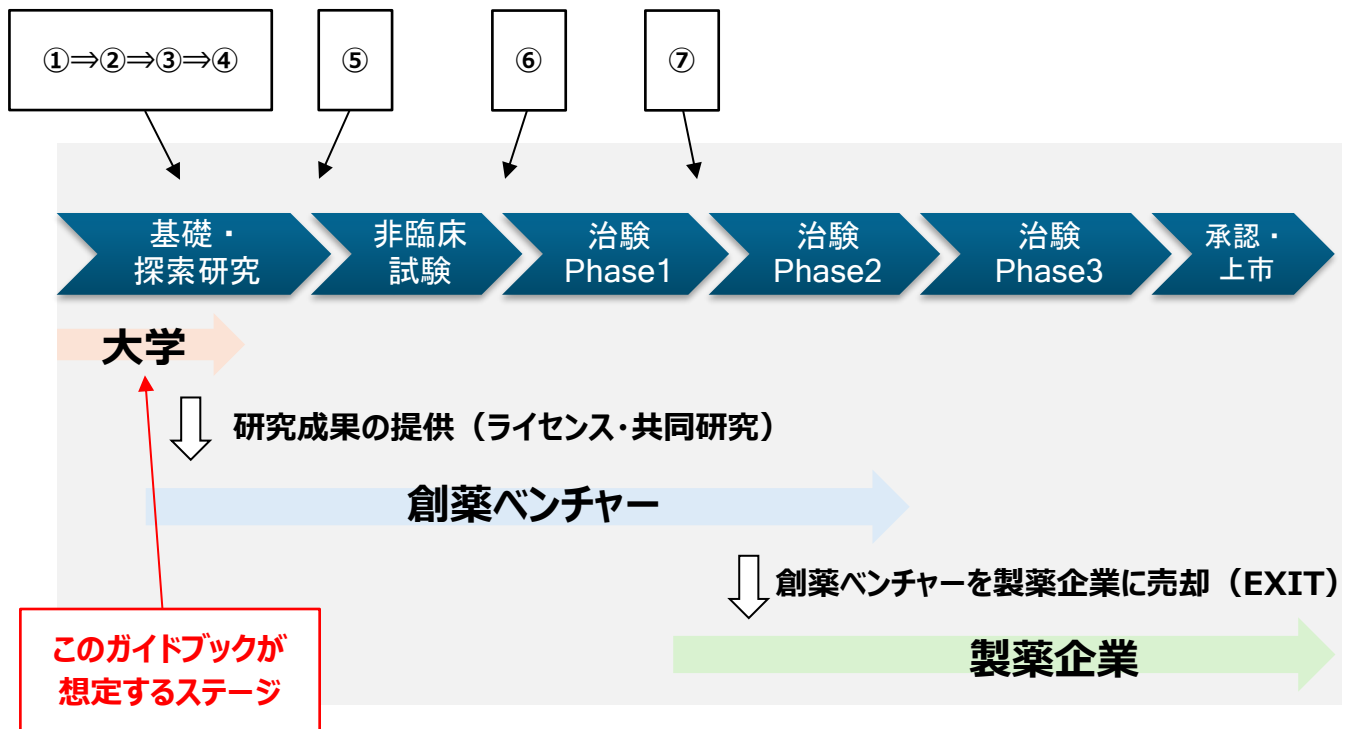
①⇒②⇒③⇒④

⑤

⑥

⑦

基礎・探索研究

非臨床試験

治験 Phase1

治験 Phase2

治験 Phase3

承認・上市

大学

研究成果の提供（ライセンス・共同研究）

創薬ベンチャー

創薬ベンチャーを製薬企業に売却（EXIT）

製薬企業

このガイドブックが想定するステージ